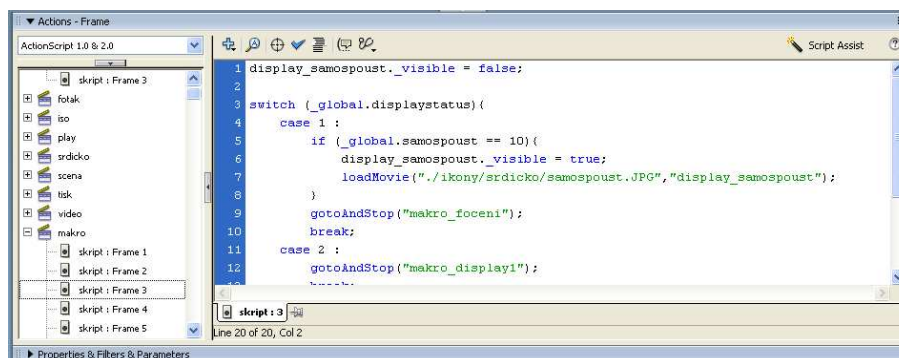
▼ Actions - Frame

ActionScript 1.0 & 2.0

skript : Frame 3
fotak
iso
play
srdicko
scena
tisk
video
makro
skript : Frame 1
skript : Frame 2
skript : Frame 3
skript : Frame 4
skript : Frame 5

Script Assist

1 display_samospoust._visible = false;
2
3 switch (_global.displaystatus){
4 case 1 :
5 if (_global.samospoust == 10){
6 display_samospoust._visible = true;
7 loadMovie("./ikony/srdicko/samospoust.JPG","display_samospoust");
8 }
9 gotoAndStop("makro_foceni");
10 break;
11 case 2 :
12 gotoAndStop("makro_display1");
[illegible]

skript : 3

Line 20 of 20, Col 2

▶ Properties & Filters & Parameters